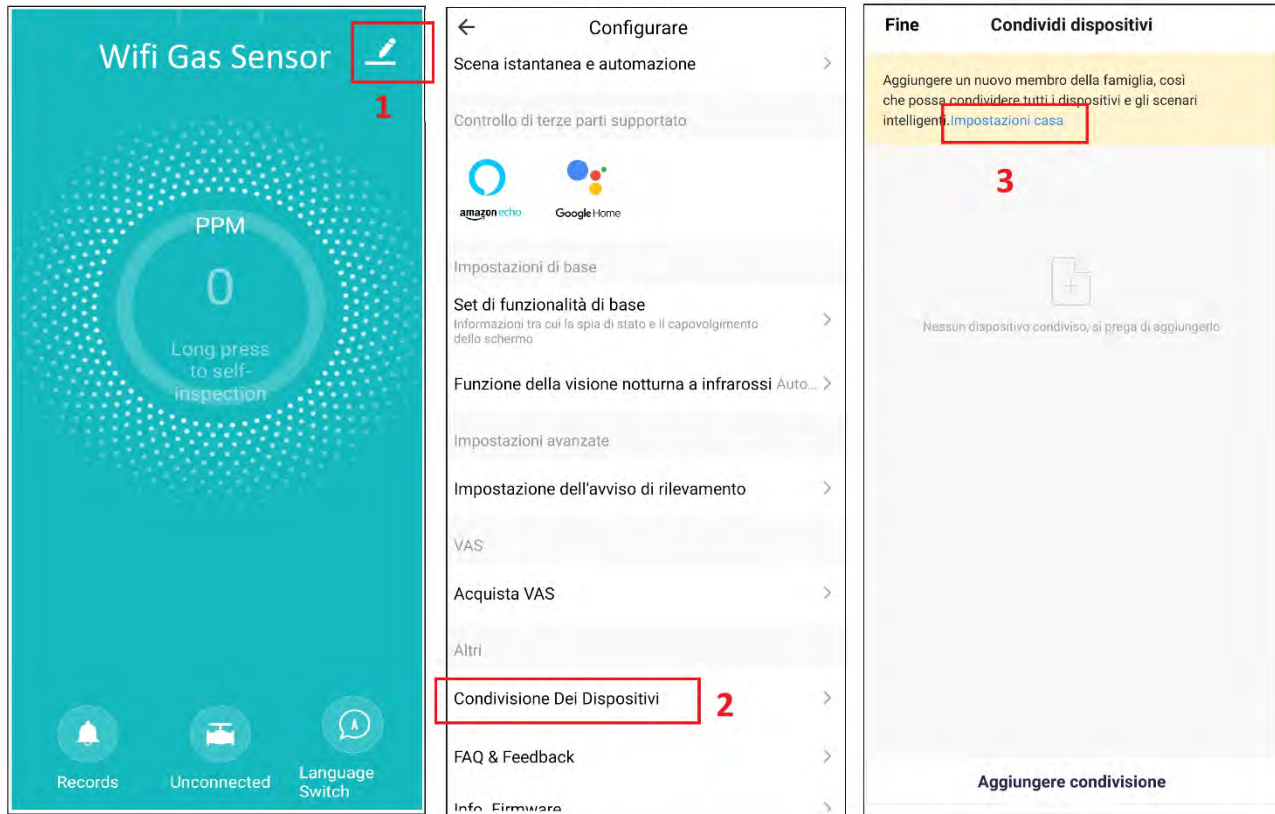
Wifi Gas Sensor

1

PPM

0

Long press to self-inspection

Records

Unconnected

Language Switch

Configurare

Scena istantanea e automazione

Controllo di terze parti supportato

amazon echo

Google Home

Impostazioni di base

Set di funzionalità di base

Informazioni tra cui la spia di stato e il capovolgimento dello schermo

Funzione della visione notturna a infrarossi Auto...

Impostazioni avanzate

Impostazione dell'avviso di rilevamento

VAS

Acquista VAS

Altri

Condivisione Dei Dispositivi

2

FAQ & Feedback

Info. Firmware

Fine

Condividi dispositivi

Aggiungere un nuovo membro della famiglia, così che possa condividere tutti i dispositivi e gli scenari intelligenti.Impostazioni casa

3

Nessun dispositivo condiviso, si prega di aggiungerlo

Aggiungere condivisione